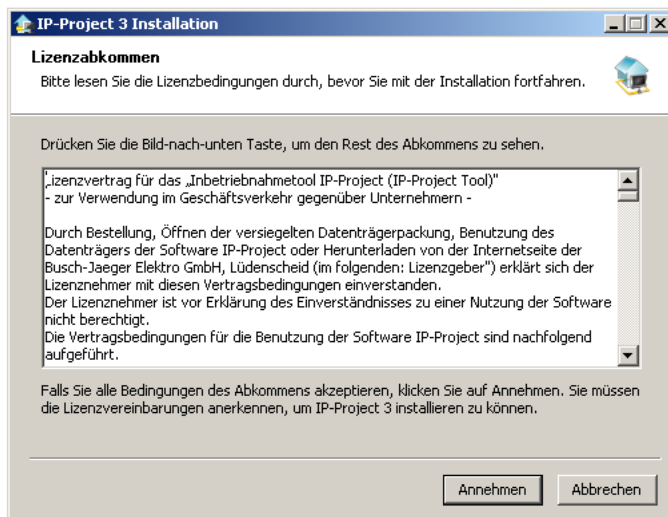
IP-Project 3 Installation

Lizenzabkommen

Bitte lesen Sie die Lizenzbedingungen durch, bevor Sie mit der Installation fortfahren.

Drücken Sie die Bild-nach-unten Taste, um den Rest des Abkommens zu sehen.

Lizenzvertrag für das „Inbetriebnahmetool IP-Project (IP-Project Tool)"
- zur Verwendung im Geschäftsverkehr gegenüber Unternehmern -

Durch Bestellung, Öffnen der versiegelten Datenträgerpackung, Benutzung des Datenträgers der Software IP-Project oder Herunterladen von der Internetseite der Busch-Jaeger Elektro GmbH, Lüdenscheid (im folgenden: Lizenzgeber") erklärt sich der Lizenznehmer mit diesen Vertragsbedingungen einverstanden.
Der Lizenznehmer ist vor Erklärung des Einverständnisses zu einer Nutzung der Software nicht berechtigt.
Die Vertragsbedingungen für die Benutzung der Software IP-Project sind nachfolgend aufgeführt.

Falls Sie alle Bedingungen des Abkommens akzeptieren, klicken Sie auf Annehmen. Sie müssen die Lizenzvereinbarungen anerkennen, um IP-Project 3 installieren zu können.

Annehmen
Abbrechen